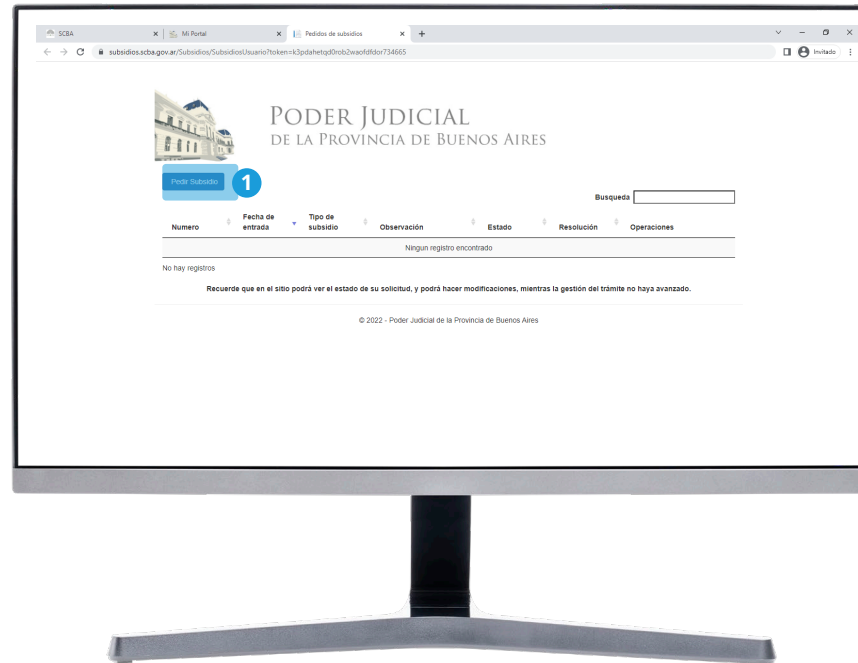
SCBA
Mi Portal
Pedidos de subsidios
subsidios.scba.gov.ar/Subsidios/SubsidiosUsuario?token=k3pdahetqd0rob2waofdfdor734665
Invitado

PODER JUDICIAL
DE LA PROVINCIA DE BUENOS AIRES

Pedir Subsidio
1

Busqueda

| Numero | Fecha de entrada | Tipo de subsidio | Observación | Estado | Resolución | Operaciones |
|---|---|---|---|---|---|---|
| Ningun registro encontrado | | | | | | |

No hay registros

Recuerde que en el sitio podrá ver el estado de su solicitud, y podrá hacer modificaciones, mientras la gestión del trámite no haya avanzado.

© 2022 - Poder Judicial de la Provincia de Buenos Aires